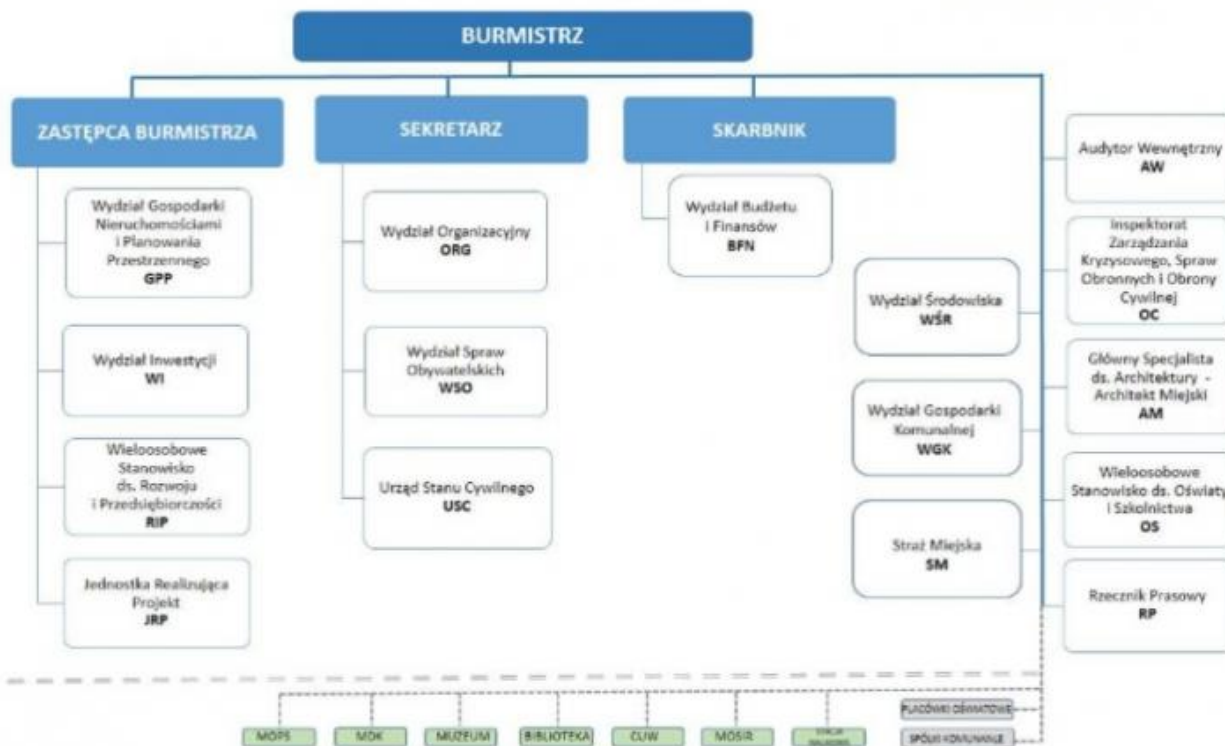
BURMISTRZ

ZASTĘPCA BURMISTRZA

Wydział Gospodarki Nieruchomościami i Planowania Przestrzennego
GPP

Wydział Inwestycji
WI

Wieloosobowe Stanowisko ds. Rozwoju i Przedsiębiorczości
RIP

Jednostka Realizująca Projekt
JRP

SEKRETARZ

Wydział Organizacyjny
ORG

Wydział Spraw Obywatelskich
WSO

Urząd Stanu Cywilnego
USC

SKARBNIK

Wydział Budżetu i Finansów
BFN

Wydział Środowiska
WŚR

Wydział Gospodarki Komunalnej
WGK

Straż Miejska
SM

Audytor Wewnętrzny
AW

Inspektorat Zarządzania Kryzysowego, Spraw Obronnych i Obrony Cywilnej
OC

Główny Specjalista ds. Architektury - Architekt Miejski
AM

Wieloosobowe Stanowisko ds. Oświaty i Szkolnictwa
OS

Rzecznik Prasowy
RP

MOPS
MOK
MUZEUM
BIBLIOTEKA
CUW
MOSIR
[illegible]
PLACÓWKI OŚWIATOWE
SPÓŁKI KOMUNALNE